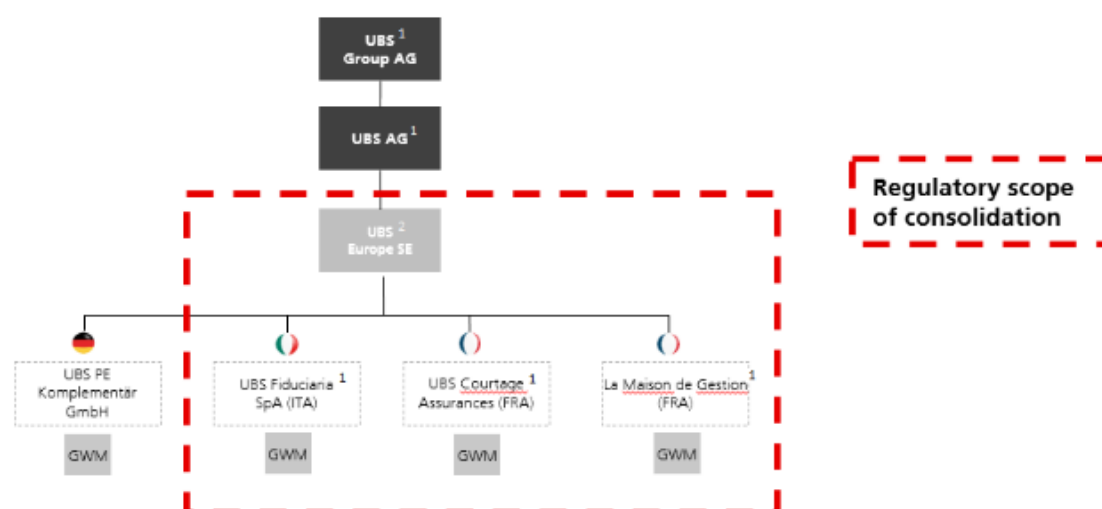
UBS $^1$
Group AG

UBS AG $^1$

UBS $^2$
Europe SE

Regulatory scope of consolidation

UBS PE Komplementär GmbH

GWM

UBS Fiduciaria $^1$ SpA (ITA)

GWM

UBS Courtage $^1$ Assurances (FRA)

GWM

La Maison de Gestion $^1$ (FRA)

GWM